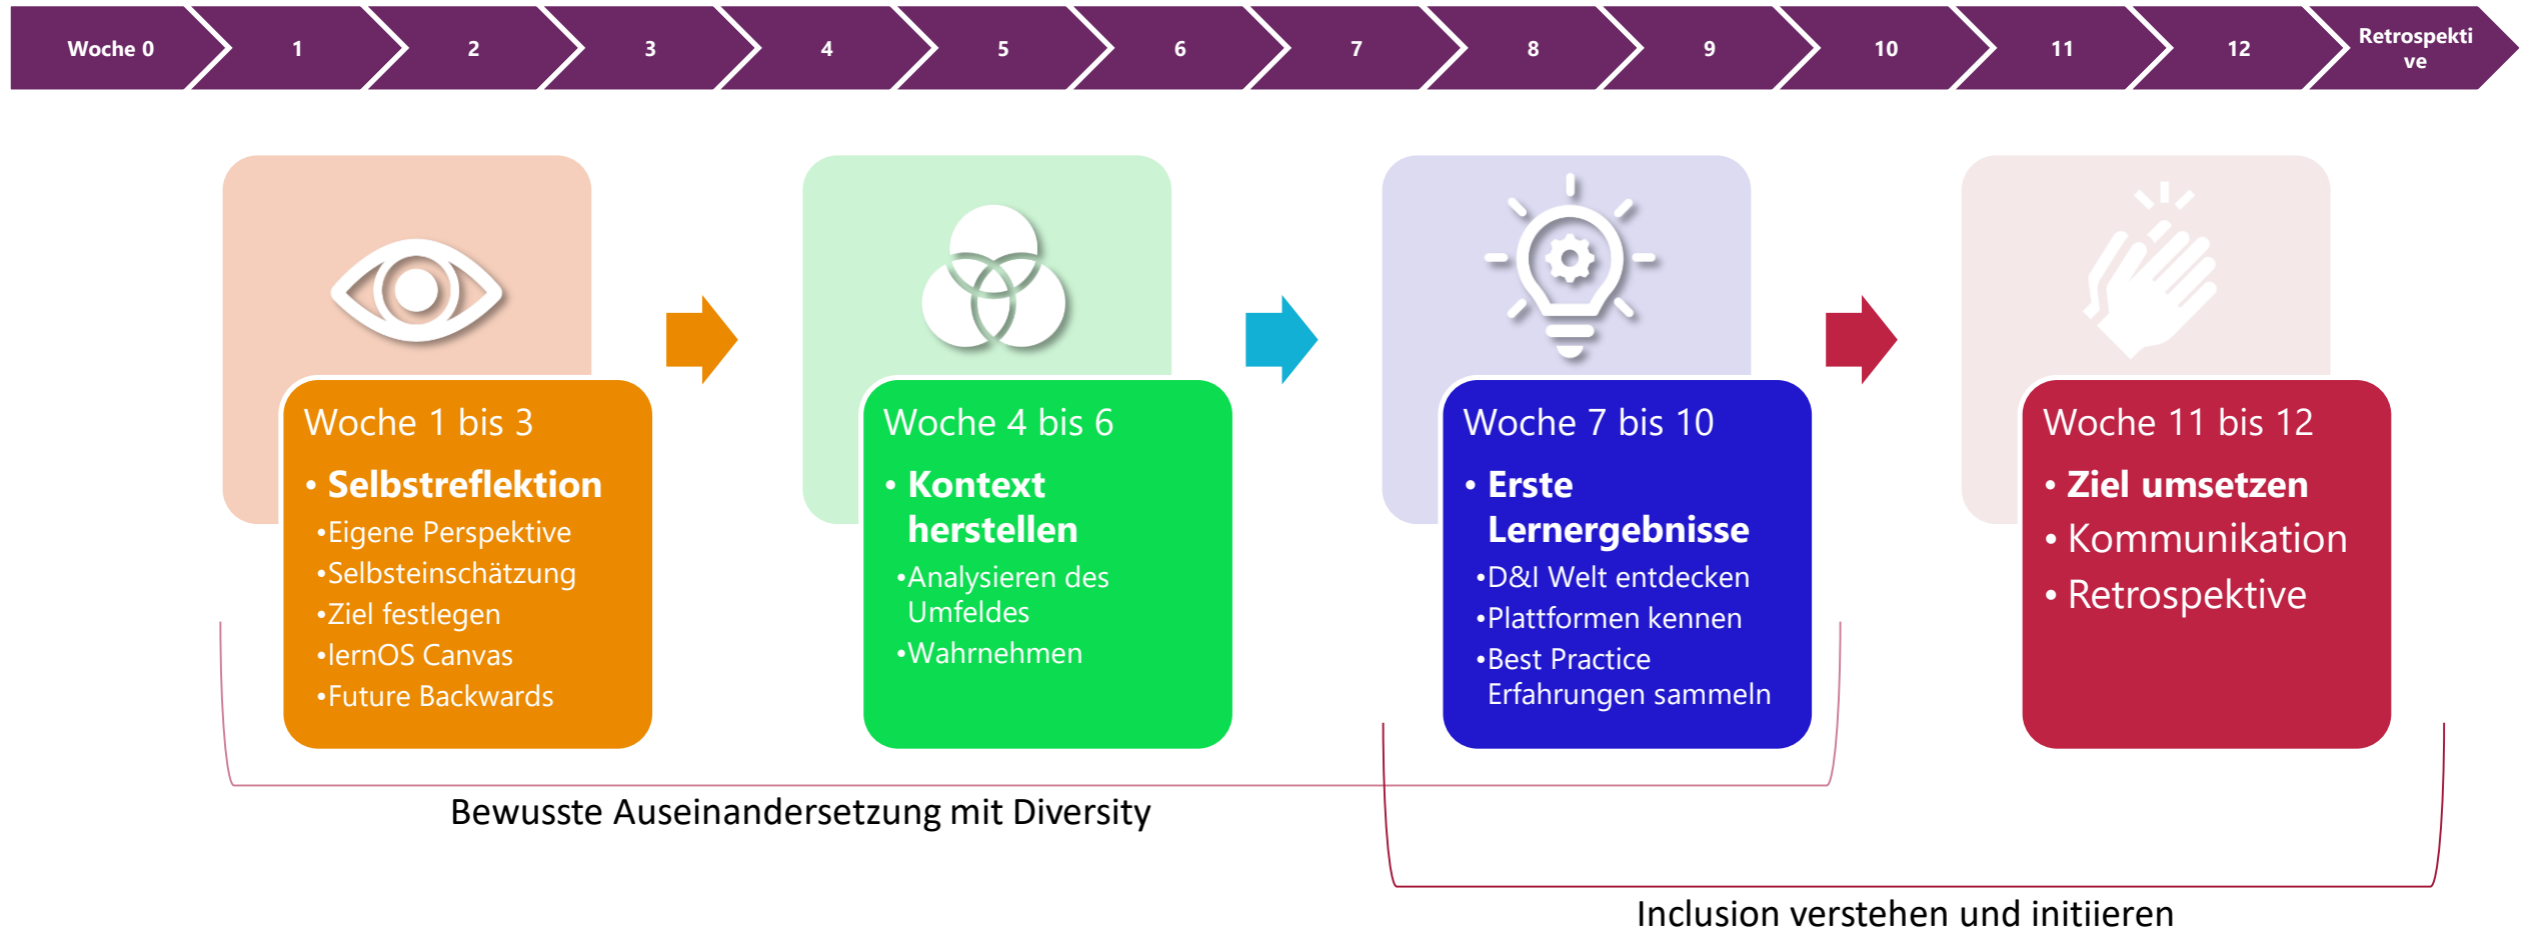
Woche 0 1 2 3 4 5 6 7 8 9 10 11 12 Retrospektive

Woche 1 bis 3
• Selbstreflektion
•Eigene Perspektive
•Selbsteinschätzung
•Ziel festlegen
•lernOS Canvas
•Future Backwards

Woche 4 bis 6
• Kontext herstellen
•Analysieren des Umfeldes
•Wahrnehmen

Woche 7 bis 10
• Erste Lernergebnisse
•D&I Welt entdecken
•Plattformen kennen
•Best Practice Erfahrungen sammeln

Woche 11 bis 12
• Ziel umsetzen
• Kommunikation
• Retrospektive

Bewusste Auseinandersetzung mit Diversity

Inclusion verstehen und initiieren